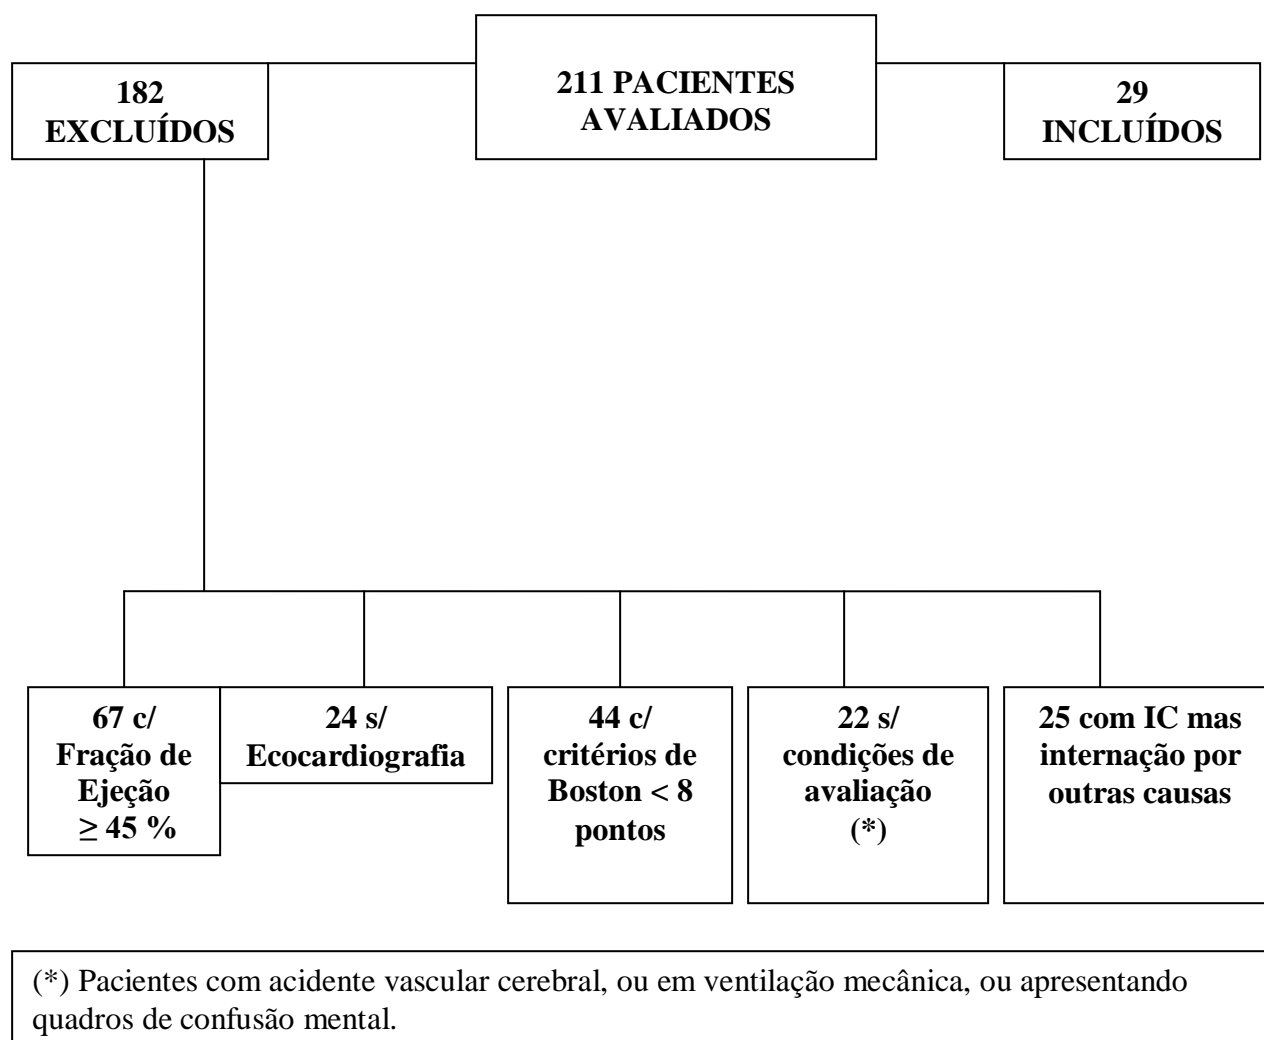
211 PACIENTES AVALIADOS

182 EXCLUÍDOS

29 INCLUÍDOS

67 c/ Fração de Ejeção $\geq 45$ %

24 s/ Ecocardiografia

44 c/ critérios de Boston < 8 pontos

22 s/ condições de avaliação (*)

25 com IC mas internação por outras causas

(*) Pacientes com acidente vascular cerebral, ou em ventilação mecânica, ou apresentando quadros de confusão mental.